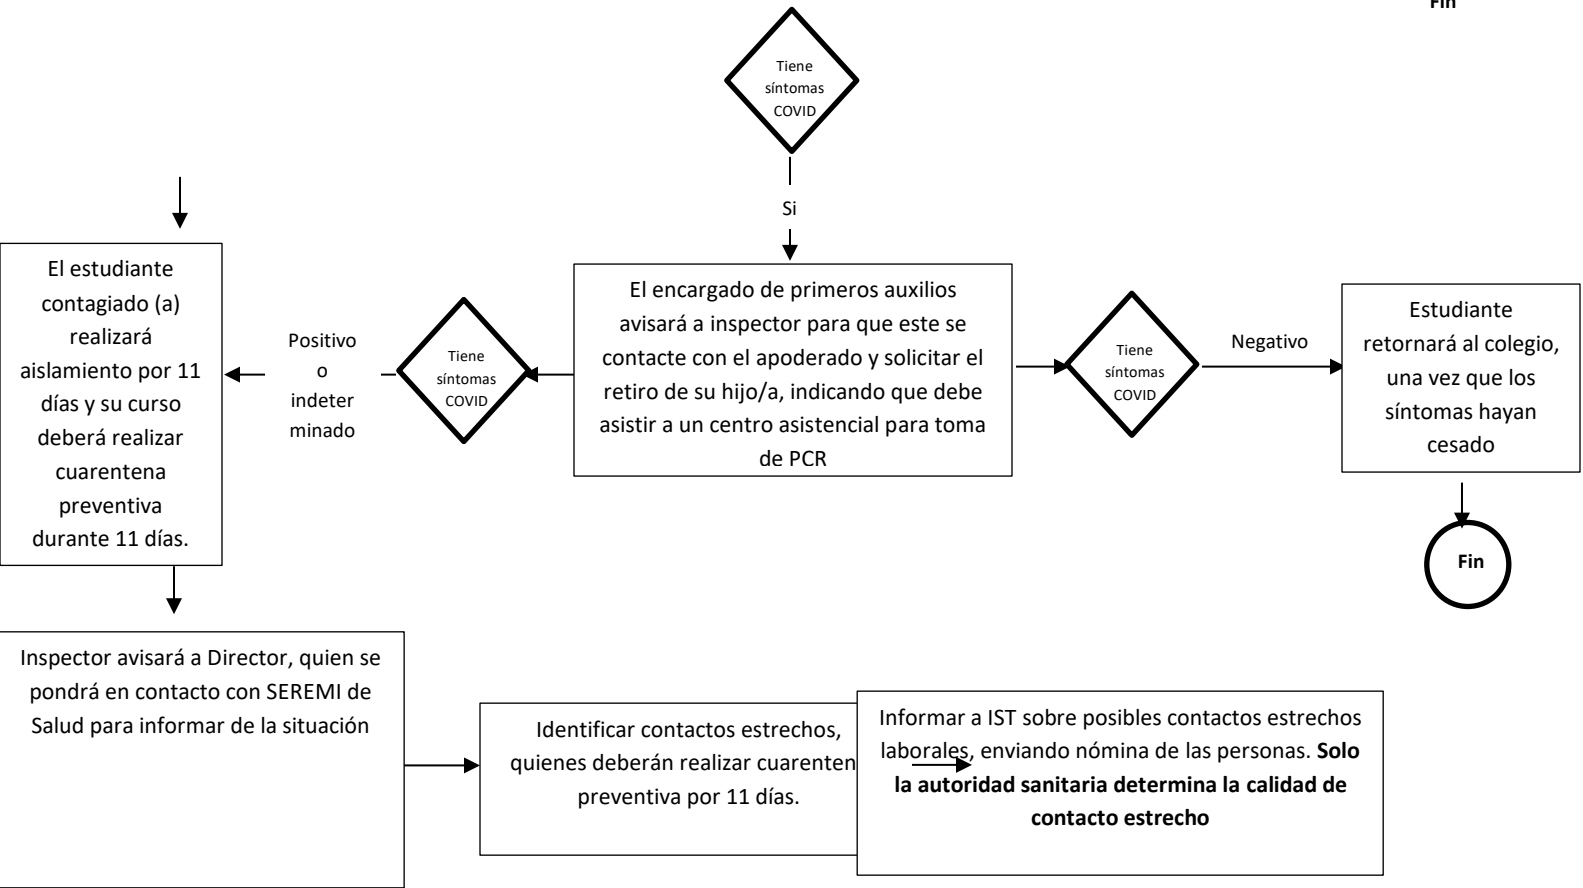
Fin

Tiene síntomas COVID

Si

El encargado de primeros auxilios avisará a inspector para que este se contacte con el apoderado y solicitar el retiro de su hijo/a, indicando que debe asistir a un centro asistencial para toma de PCR

Tiene síntomas COVID

Positivo o indeterminado

El estudiante contagiado (a) realizará aislamiento por 11 días y su curso deberá realizar cuarentena preventiva durante 11 días.

Tiene síntomas COVID

Negativo

Estudiante retornará al colegio, una vez que los síntomas hayan cesado

Fin

Inspector avisará a Director, quien se pondrá en contacto con SEREMI de Salud para informar de la situación

Identificar contactos estrechos, quienes deberán realizar cuarenten preventiva por 11 días.

Informar a IST sobre posibles contactos estrechos laborales, enviando nómina de las personas. **Solo la autoridad sanitaria determina la calidad de contacto estrecho**